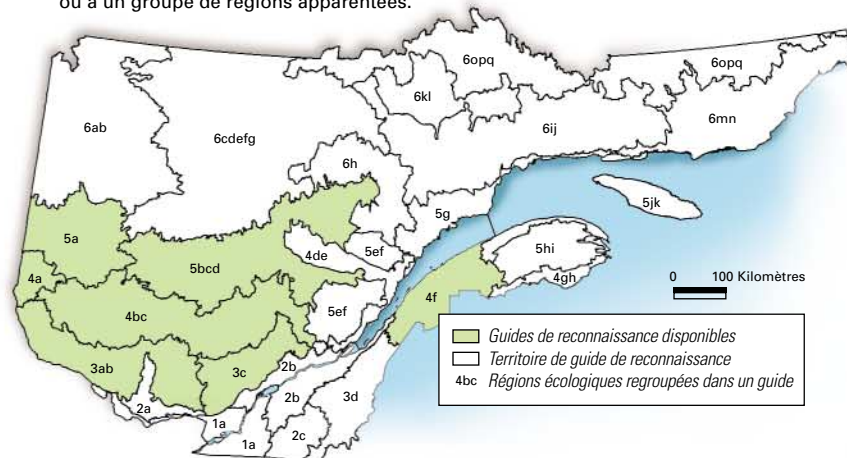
ou à un groupe de régions apparentées.

6opq
6opq
6kl
6ab
6cdefg
6ij
6mn
6h
5jk
5g
5a
4de
5ef
5hi
4a
5bcd
4gh
0
100 Kilomètres
4bc
5ef
4f
3ab
3c
2b
2a
2b
3d
1a
1a
2c

Guides de reconnaissance disponibles
Territoire de guide de reconnaissance
4bc Régions écologiques regroupées dans un guide